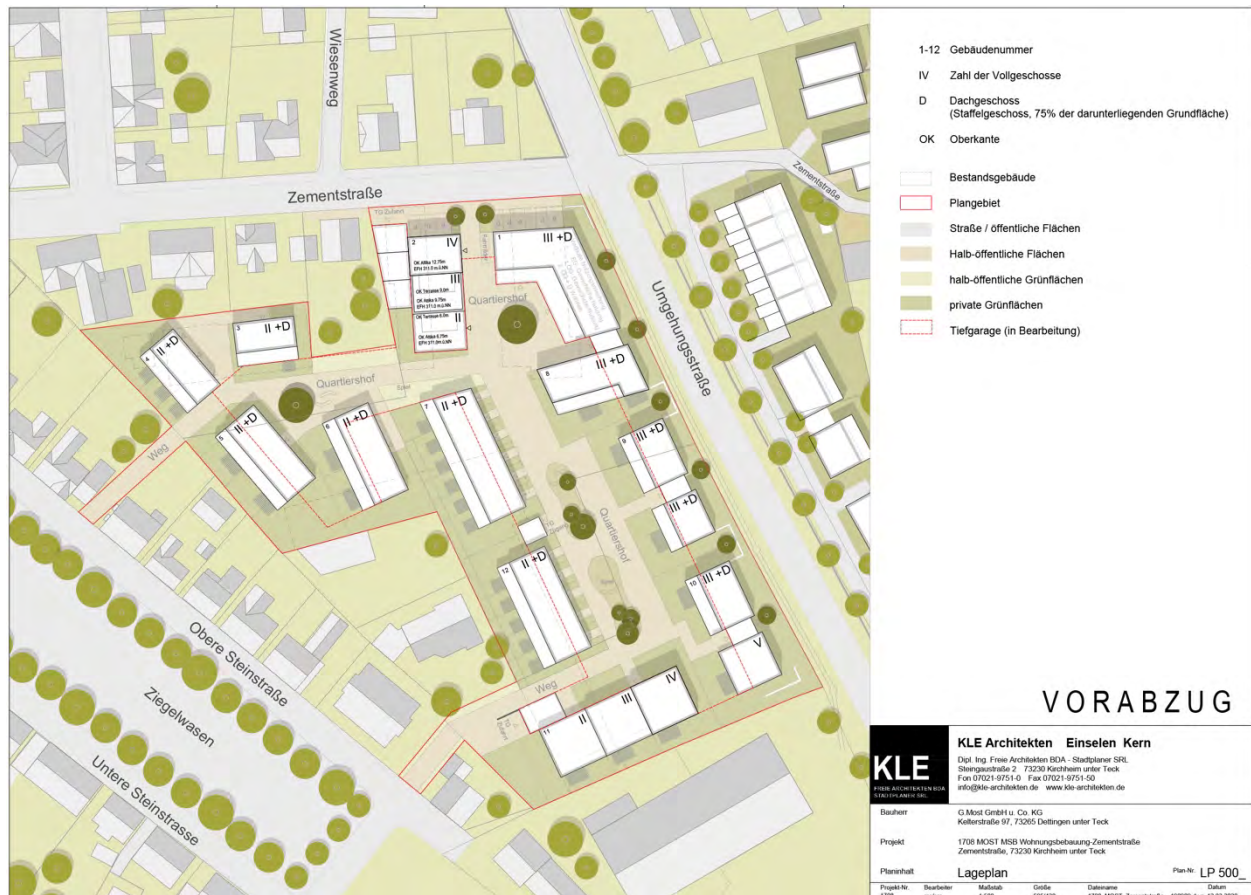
Wiesenweg

Zementstraße

Zementstraße

Umgehungsstraße

Obere Steinstraße

Ziegelwasen

Untere Steinstrasse

Quartiershof

Quartiershof

Quartiershof

Weg

Weg

1 IV
2 IV
III
II
3 II +D
4 II +D
5 II +D
6 II +D
7 II +D
8 III +D
9 III +D
III +D
III +D
10 III +D
V
11 II
III
IV
12 II +D

OK Attika 12.75m EFH 311.0 m.ü.NN
OK Terrasse 9.0m
OK Attika 9.75m EFH 311.0 m.ü.NN
OK Terrasse 6.0m
OK Attika 6.75m EFH 311.0m.ü.NN

1-12 Gebäudenummer

IV Zahl der Vollgeschosse

D Dachgeschoss (Staffelgeschoss, 75% der darunterliegenden Grundfläche)

OK Oberkante

Bestandsgebäude

Plangebiet

Straße / öffentliche Flächen

Halb-öffentliche Flächen

halb-öffentliche Grünflächen

private Grünflächen

Tiefgarage (in Bearbeitung)

VORABZUG

KLE
FREIE ARCHITEKTEN BDA
STADTPLANER SRL

KLE Architekten Einselen Kern
Dipl. Ing. Freie Architekten BDA - Stadtplaner SRL
Steingaustraße 2 73230 Kirchheim unter Teck
Fon 07021-9751-0 Fax 07021-9751-50
info@kle-architekten.de www.kle-architekten.de

Bauherr G.Most GmbH u. Co. KG
Kelterstraße 97, 73265 Dettingen unter Teck

Projekt 1708 MOST MSB Wohnungsbebauung-Zementstraße
Zementstraße, 73230 Kirchheim unter Teck

Planinhalt Lageplan Plan-Nr. LP 500_

Projekt-Nr. Bearbeiter Maßstab Größe Dateiname Datum
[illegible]